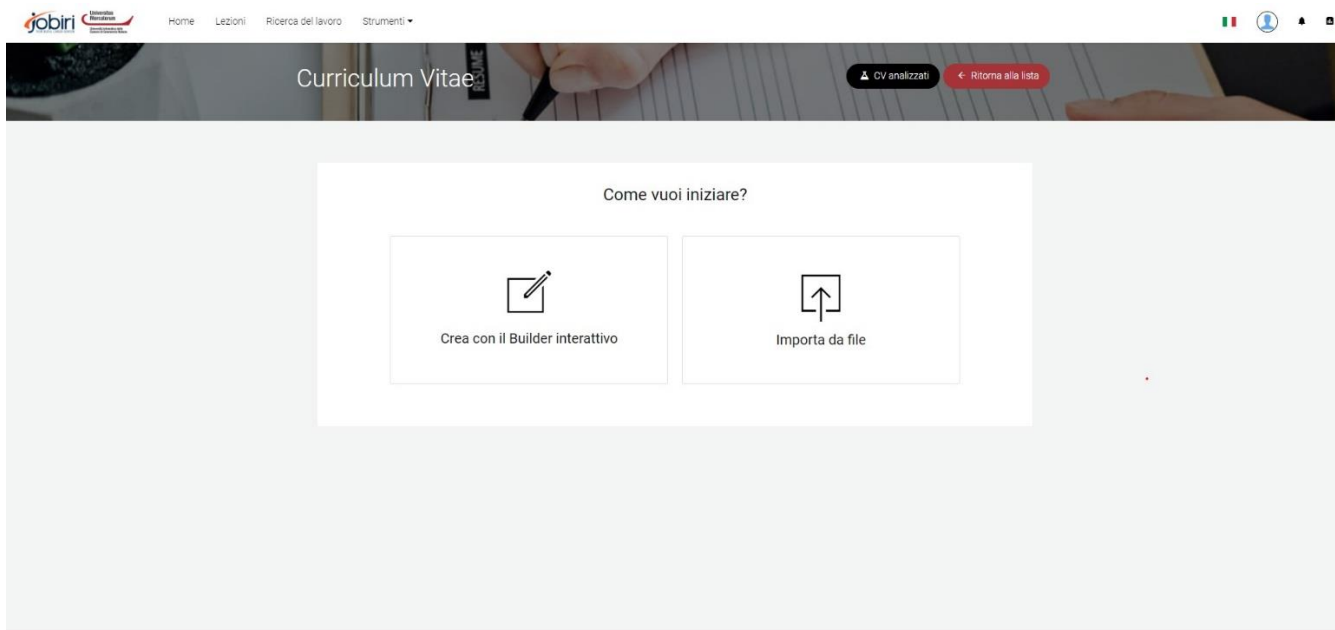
jobiri Universitas Mercatorum

Home Lezioni Ricerca del lavoro Strumenti ▾

Curriculum Vitae

RESUME

CV analizzati

← Ritorna alla lista

Come vuoi iniziare?

Crea con il Builder interattivo

Importa da file